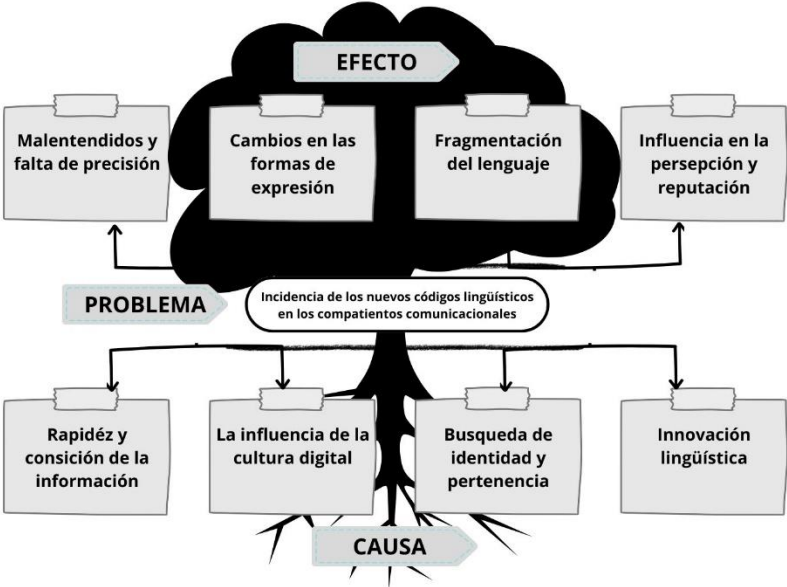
EFECTO

Malentendidos y falta de precisión

Cambios en las formas de expresión

Fragmentación del lenguaje

Influencia en la persepción y reputación

PROBLEMA

Incidencia de los nuevos códigos lingüísticos en los compatientos comunicacionales

Rapidéz y consición de la información

La influencia de la cultura digital

Busqueda de identidad y pertenencia

Innovación lingüística

CAUSA